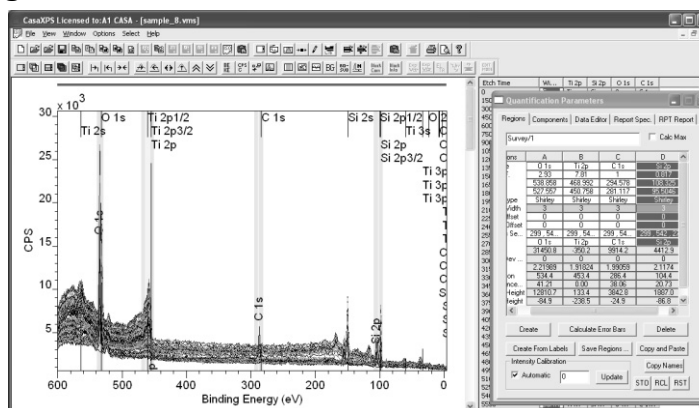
CasaXPS Licensed to:A1 CASA - [sample_8.vms]

File View Window Options Select Help

x 10³

30

25

20

15

10

5

CPS

Ti 2s

O 1s

Ti 2p1/2

Ti 2p3/2

Ti 2p

C 1s

Si 2s

Si 2p1/2

Ti 3s

Si 2p

Si 2p3/2

Ti 3p

O 1s

C 1s

Si 2p

600 500 400 300 200 100 0

Binding Energy (eV)

Etch Time

Ti 2p

Si 2p

O 1s

C 1s

Quantification Parameters

Regions | Components | Data Editor | Report Spec. | RPT Report

Survey/1

Calc Max

| | A | B | C | D |
|---|---|---|---|---|
| | O 1s | Ti 2p | C 1s | Si 2p |
| | 2.93 | 7.81 | 1 | 0.817 |
| | 538.858 | 468.952 | 294.578 | 108.325 |
| | 527.557 | 450.758 | 281.117 | 95.645 |
| ype | Shirley | Shirley | Shirley | Shirley |
| Vidth | 0 | 0 | 0 | 0 |
| ffset | 0 | 0 | 0 | 0 |
| ffset | 0 | 0 | 0 | 0 |
| Se... | 299_54... | 299_54... | 299_54... | 299_54... |
| | O 1s | Ti 2p | C 1s | Si 2p |
| | 31450.8 | 750.2 | 9914.2 | 441.3 |
| ev... | 0 | 0 | 0 | 0 |
| | 2.21989 | 1.91824 | 1.99059 | 2.1174 |
| on | 534.4 | 453.4 | 286.4 | 104.4 |
| nce... | 41.21 | 0.00 | 38.06 | 20.73 |
| Height | 12810.7 | 133.4 | 3842.8 | 1807.0 |
| eight | -84.9 | -238.5 | -24.9 | -86.8 |

Create

Calculate Error Bars

Delete

Create From Labels

Save Regions ...

Copy and Paste

Intensity Calibration

Automatic

0

Update

Copy Names

STO RCL RST